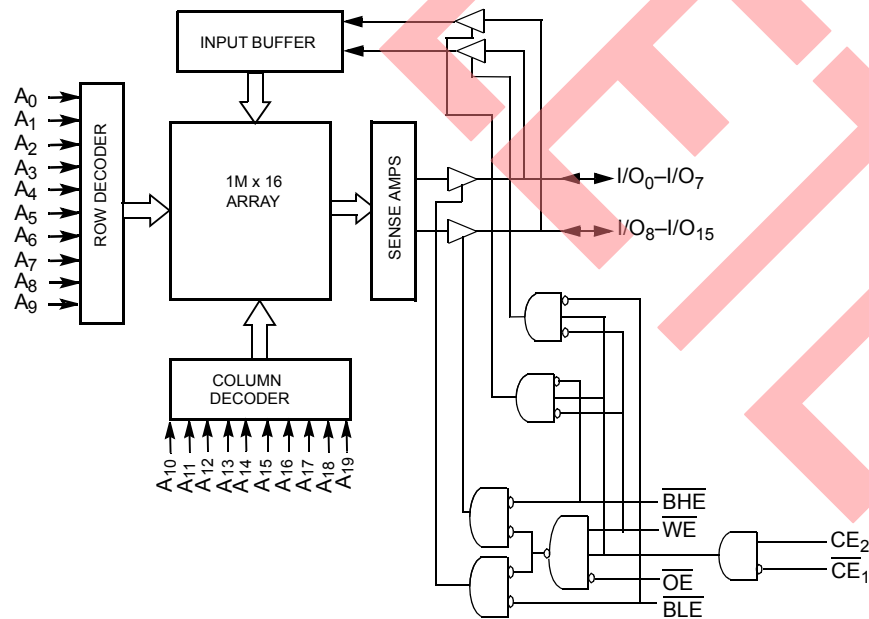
INPUT BUFFER

$A_0$
$A_1$
$A_2$
$A_3$
$A_4$
$A_5$
$A_6$
$A_7$
$A_8$
$A_9$

ROW DECODER

1M x 16
ARRAY

SENSE AMPS

$I/O_0–I/O_7$

$I/O_8–I/O_{15}$

COLUMN
DECODER

$A_{10}$ $A_{11}$ $A_{12}$ $A_{13}$ $A_{14}$ $A_{15}$ $A_{16}$ $A_{17}$ $A_{18}$ $A_{19}$

$\overline{BHE}$
$\overline{WE}$
$CE_2$
$\overline{CE_1}$
$\overline{OE}$
$\overline{BLE}$